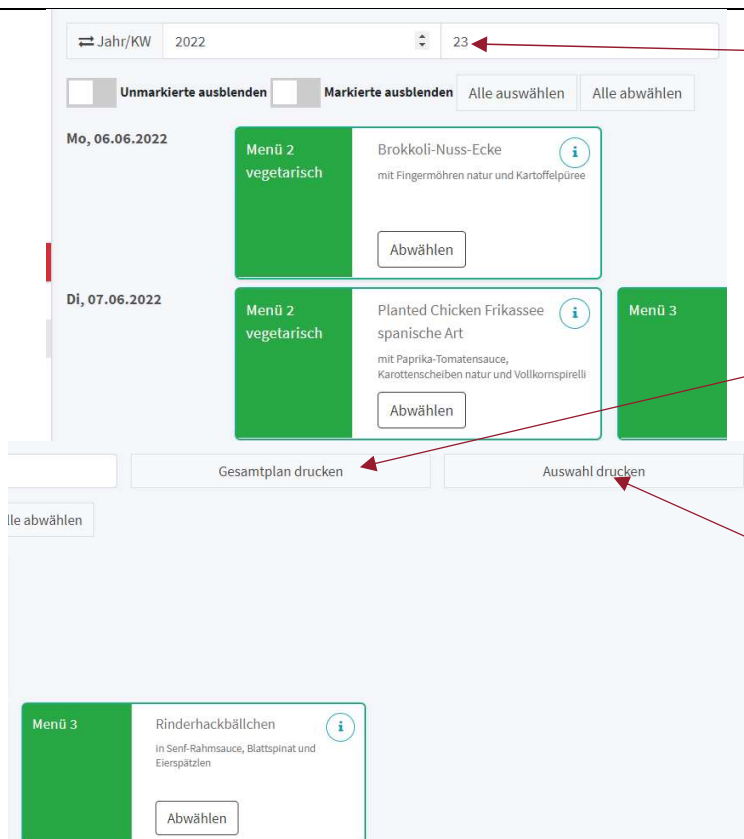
⇄ Jahr/KW 2022 23

Unmarkierte ausblenden Markierte ausblenden Alle auswählen Alle abwählen

Mo, 06.06.2022

Menü 2 vegetarisch

Brokkoli-Nuss-Ecke

mit Fingermöhren natur und Kartoffelpüree

Abwählen

Di, 07.06.2022

Menü 2 vegetarisch

Planted Chicken Frikassee spanische Art

mit Paprika-Tomatensauce, Karottenscheiben natur und Vollkornspirelli

Abwählen

Menü 3

Gesamtplan drucken

Auswahl drucken

lle abwählen

Menü 3

Rinderhackbällchen

in Senf-Rahmsauce, Blattspinat und Eierspätzlen

Abwählen